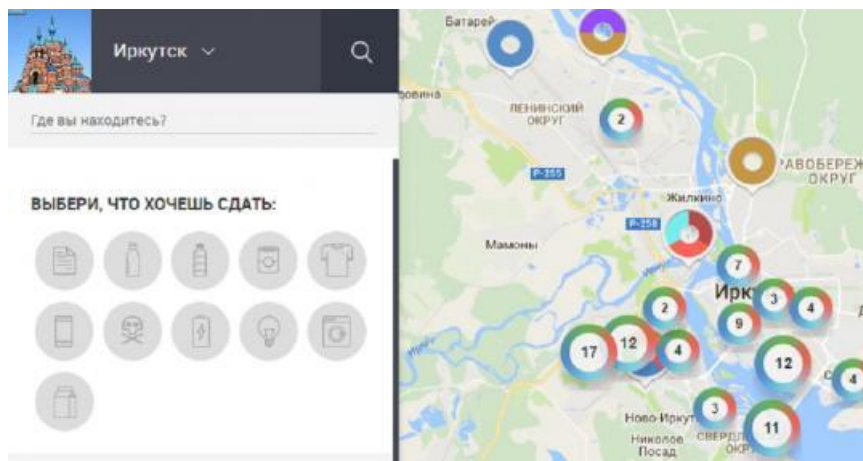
Иркутск

Где вы находитесь?

ВЫБЕРИ, ЧТО ХОЧЕШЬ СДАТЬ:

Батарей
ровина
ЛЕНИНСКИЙ ОКРУГ
2
Р-255
ПРАВОБЕРЕЖ ОКРУГ
Жилкино
Р-258
Мамоны
7
Ирк
2
3
4
9
17
12
4
12
4
3
Ново-Иркут
Николов Посад
СВЕРДЛ ОКРУ
11